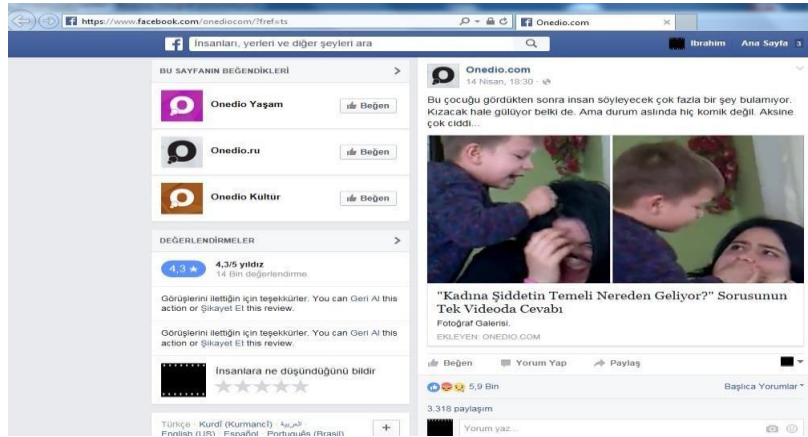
https://www.facebook.com/onediocom/?fref=ts

Onedio.com

İnsanları, yerleri ve diğer şeyleri ara

İbrahim Ana Sayfa 3

BU SAYFANIN BEĞENDİKLERİ

Onedio Yaşam Beğen

Onedio.ru Beğen

Onedio Kültür Beğen

DEĞERLENDİRMELER

4,3 ★ 4,3/5 yıldız 14 Bin değerlendirme

Görüşlerini ilettiğin için teşekkürler. You can Geri Al this action or Şikayet Et this review.

Görüşlerini ilettiğin için teşekkürler. You can Geri Al this action or Şikayet Et this review.

İnsanlara ne düşündüğünü bildir

Türkçe · Kurdî (Kurmancî) · العربية English (US) · Español · Português (Brasil)

Onedio.com
14 Nisan, 18:30 ·

Bu çocuğu gördükten sonra insan söyleyecek çok fazla bir şey bulamıyor. Kızacak hale gülüyor belki de. Ama durum aslında hiç komik değil. Aksine çok ciddi...

"Kadına Şiddetin Temeli Nereden Geliyor?" Sorusunun Tek Videoda Cevabı

Fotoğraf Galerisi.

EKLEYEN: ONEDIO.COM

Beğen Yorum Yap Paylaş

5,9 Bin

Başlıca Yorumlar

3.318 paylaşım

Yorum yaz...